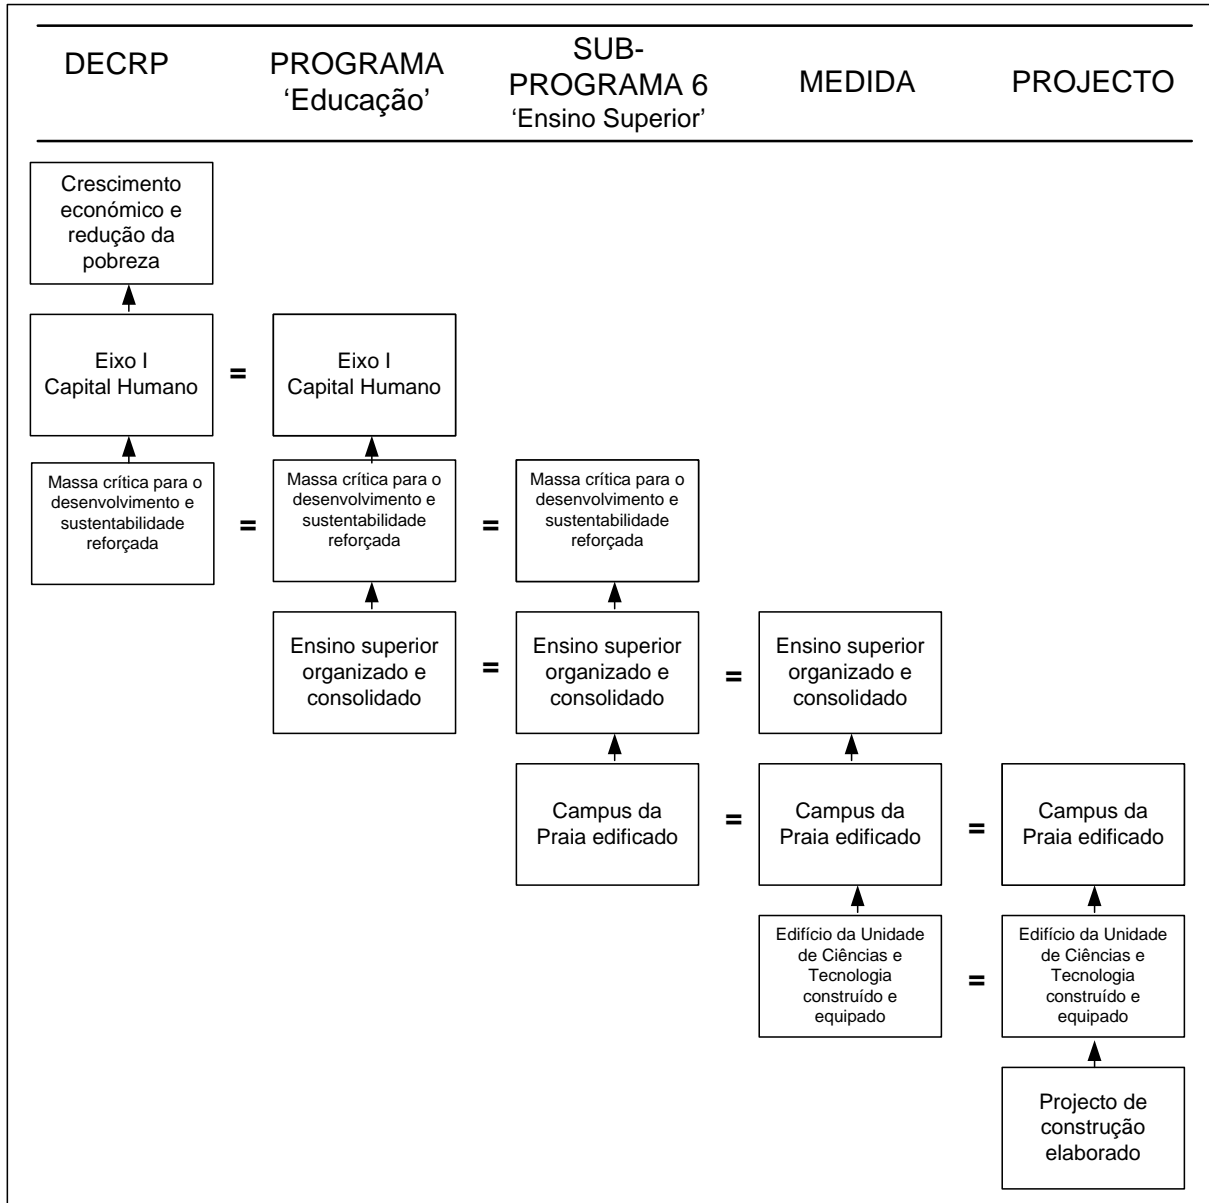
DECRP

PROGRAMA 'Educação'

SUB-PROGRAMA 6 'Ensino Superior'

MEDIDA

PROJECTO

Crescimento económico e redução da pobreza

Eixo I Capital Humano

=

Eixo I Capital Humano

Massa crítica para o desenvolvimento e sustentabilidade reforçada

=

Massa crítica para o desenvolvimento e sustentabilidade reforçada

=

Massa crítica para o desenvolvimento e sustentabilidade reforçada

Ensino superior organizado e consolidado

=

Ensino superior organizado e consolidado

=

Ensino superior organizado e consolidado

Campus da Praia edificado

=

Campus da Praia edificado

=

Campus da Praia edificado

Edifício da Unidade de Ciências e Tecnologia construído e equipado

=

Edifício da Unidade de Ciências e Tecnologia construído e equipado

Projecto de construção elaborado